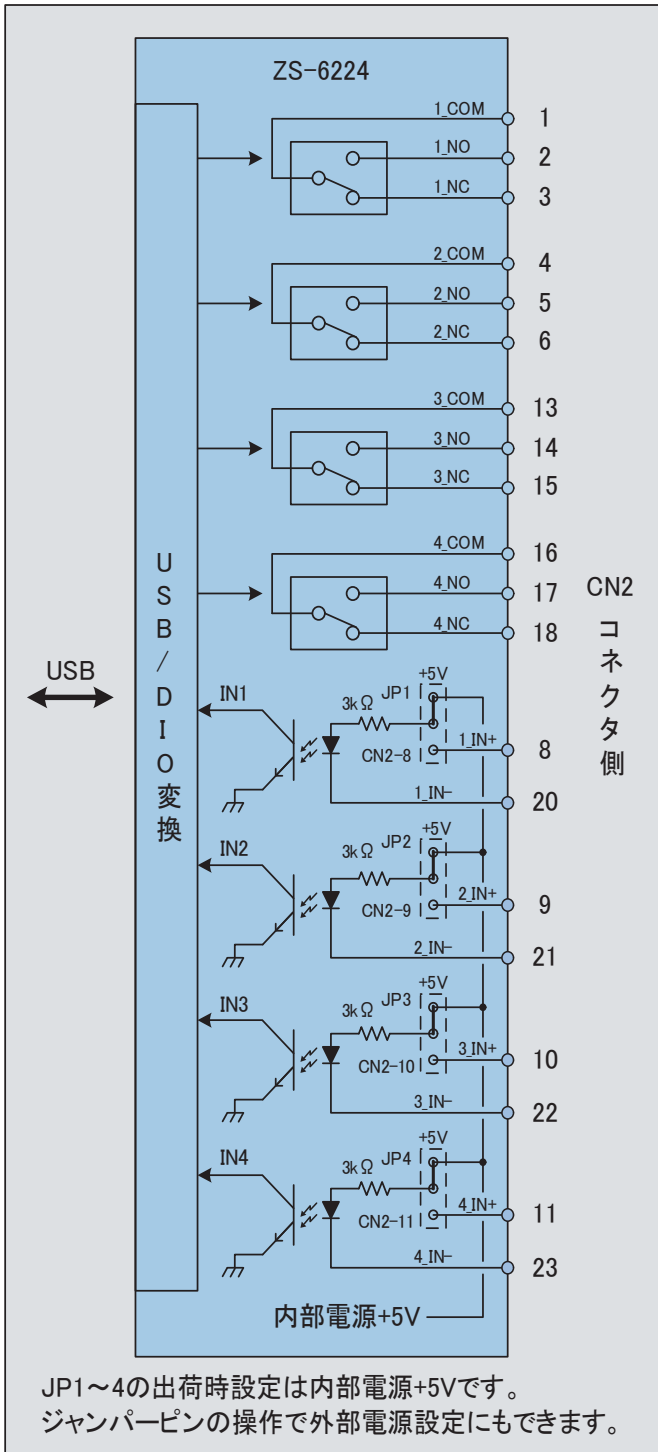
ZS-6224

USB

USB/DIO変換

1_COM 1
1_NO 2
1_NC 3
2_COM 4
2_NO 5
2_NC 6
3_COM 13
3_NO 14
3_NC 15
4_COM 16
4_NO 17
4_NC 18

CN2
コネクタ側

IN1
3kΩ JP1 +5V
CN2-8
1_IN+ 8
1_IN− 20

IN2
3kΩ JP2 +5V
CN2-9
2_IN+ 9
2_IN− 21

IN3
3kΩ JP3 +5V
CN2-10
3_IN+ 10
3_IN− 22

IN4
3kΩ JP4 +5V
CN2-11
4_IN+ 11
4_IN− 23

内部電源+5V

JP1〜4の出荷時設定は内部電源+5Vです。
ジャンパーピンの操作で外部電源設定にもできます。